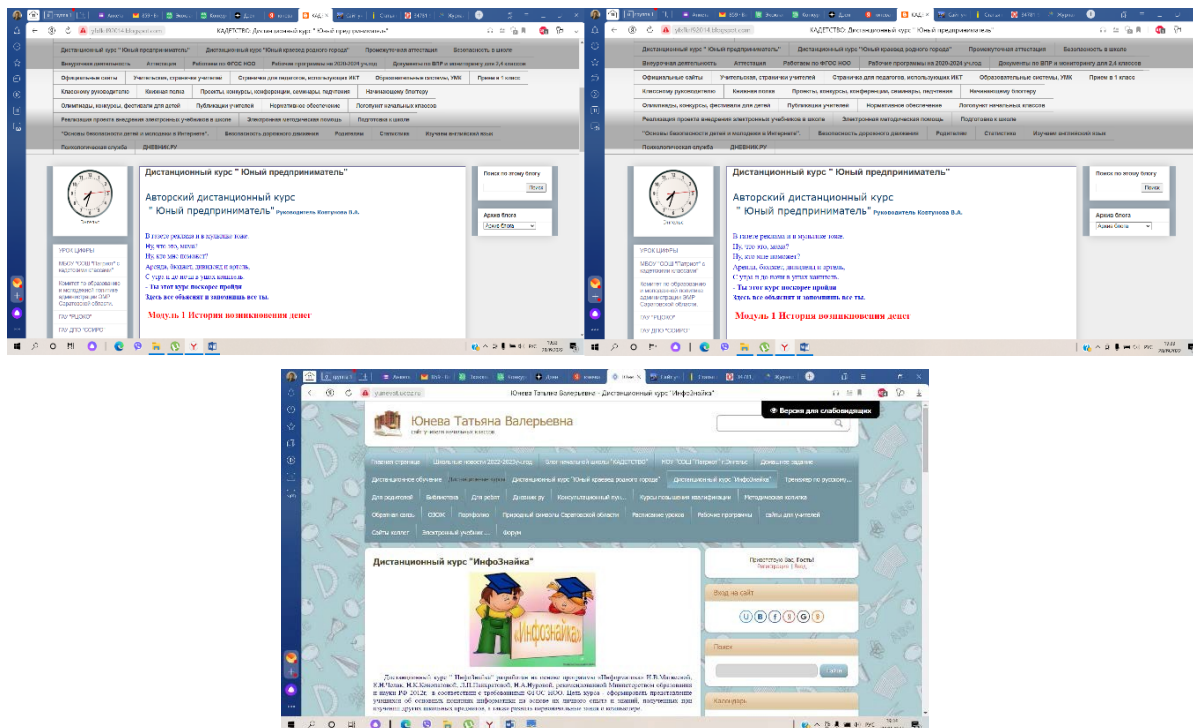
КАДЕТСТВО: Дистанционный курс "Юный предприниматель"

Дистанционный курс "Юный предприниматель" | Дистанционный курс "Юный краевед родного города" | Промежуточная аттестация | Безопасность в школе
Внеурочная деятельность | Аттестация | Работаем по ФГОС НОО | Рабочие программы на 2020-2024 уч.год | Документы по ВПР и мониторингу для 2,4 классов
Официальные сайты | Учительские, странички учителей | Страничка для педагогов, использующих ИКТ | Образовательные системы, УМК | Прием в 1 класс
Классному руководителю | Книжная полка | Проекты, конкурсы, конференции, семинары, педчтения | Начинающему блоггеру
Олимпиады, конкурсы, фестивали для детей | Публикации учителей | Нормативное обеспечение | Логопункт начальных классов
Реализация проекта внедрения электронных учебников в школе | Электронная методическая помощь | Подготовка к школе
"Основы безопасности детей и молодежи в Интернете". | Безопасность дорожного движения | Родителям | Статистика | Изучение английского языка
Психологическая служба | ДНЕВНИК.РУ

Дистанционный курс " Юный предприниматель"

Авторский дистанционный курс
" Юный предприниматель" Руководитель Ковтунова В.А.

В гонке реклама и в мусорном тоже.
Ну что это, мама?
Ну кто мне поможет?
Аренда, бюджет, дивиденд и кредит.
С утра и до ночи в ушах звенит.
- Ты этот курс поскорее пройди
Здесь все объяснят и запомнишь все ты.

Модуль 1 История возникновения денег

Поиск по этому блогу
Поиск
Архив блога
Архив блога

УРОК ЦИФРЫ
МБОУ "СОШ "Патриот" с кадетскими классами"
Комитет по образованию и молодежной политике администрации ЭМР Саратовской области
ГАУ "РЦОКО"
ГАУ ДПО "СОИРО"

Юнева Татьяна Валерьевна - Дистанционный курс "ИнфоЗнайка"
Версия для слабовидящих
Юнева Татьяна Валерьевна
сайт учителя начальных классов
Главная страница | Школьные новости 2022-2023уч.год | Блог начальной школы "КАДЕТСТВО" | МОУ "СОШ "Патриот" г.Энгельс | Домашнее задание
Дистанционное обучение | Дистанционные курсы | Дистанционный курс "Юный краевед родного города" | Дистанционный курс "ИнфоЗнайка" | Тренажер по русскому...
Для родителей | Библиотека | Для ребят | Дневник.ру | Консультативный пун... | Курсы повышения квалификации | Методическая копилка
Обратная связь | ОБЖ | Портфолио | Природный символы Саратовской области | Расписание уроков | Рабочие программы | сайты для учителей
Сайты коллег | Электронный учебник ... | Форум

Дистанционный курс "ИнфоЗнайка"
«Инфознайка»
Дистанционный курс "ИнфоЗнайка" разработан на основе программы «Информатика» Н.В.Матвеевой, Е.Н.Челак, Н.К.Конопатовой, Л.П.Панкратовой, Н.А.Нуровой, рекомендованной Министерством образования и науки РФ 2012г. в соответствии с требованиями ФГОС НОО. Цель курса - сформировать представление учащихся об основных понятиях информатики на основе их личного опыта и знаний, полученных при изучении других школьных предметов, а также развить первоначальные знания и компьютер.

Приветствую Вас, Гость!
Регистрация | Вход
Вход на сайт
Поиск
Найти
Календарь